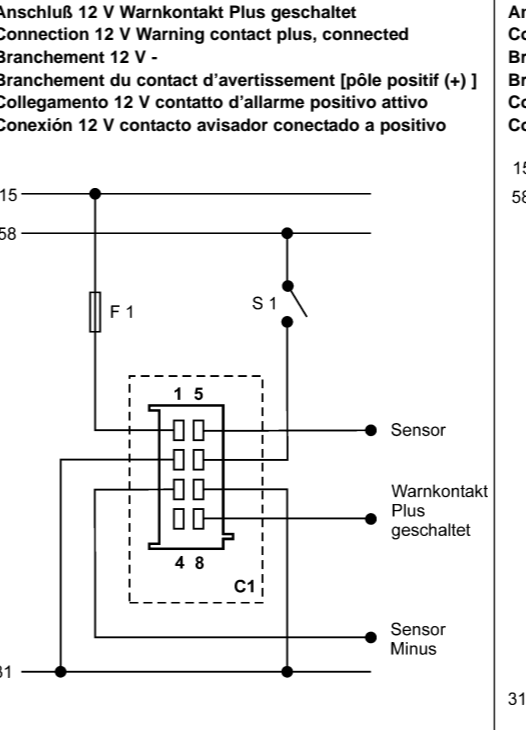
Anschluß 12 V Warnkontakt Plus geschaltet
Connection 12 V Warning contact plus, connected
Branchement 12 V -
Branchement du contact d'avertissement [pôle positif (+) ]
Collegamento 12 V contatto d'allarme positivo attivo
Conexión 12 V contacto avisador conectado a positivo

15
58
F 1
S 1
1 5
Sensor
Warnkontakt
Plus
geschaltet
4 8
C1
Sensor
Minus
31

An
Co
Br
Br
Co
Co
15
58
31